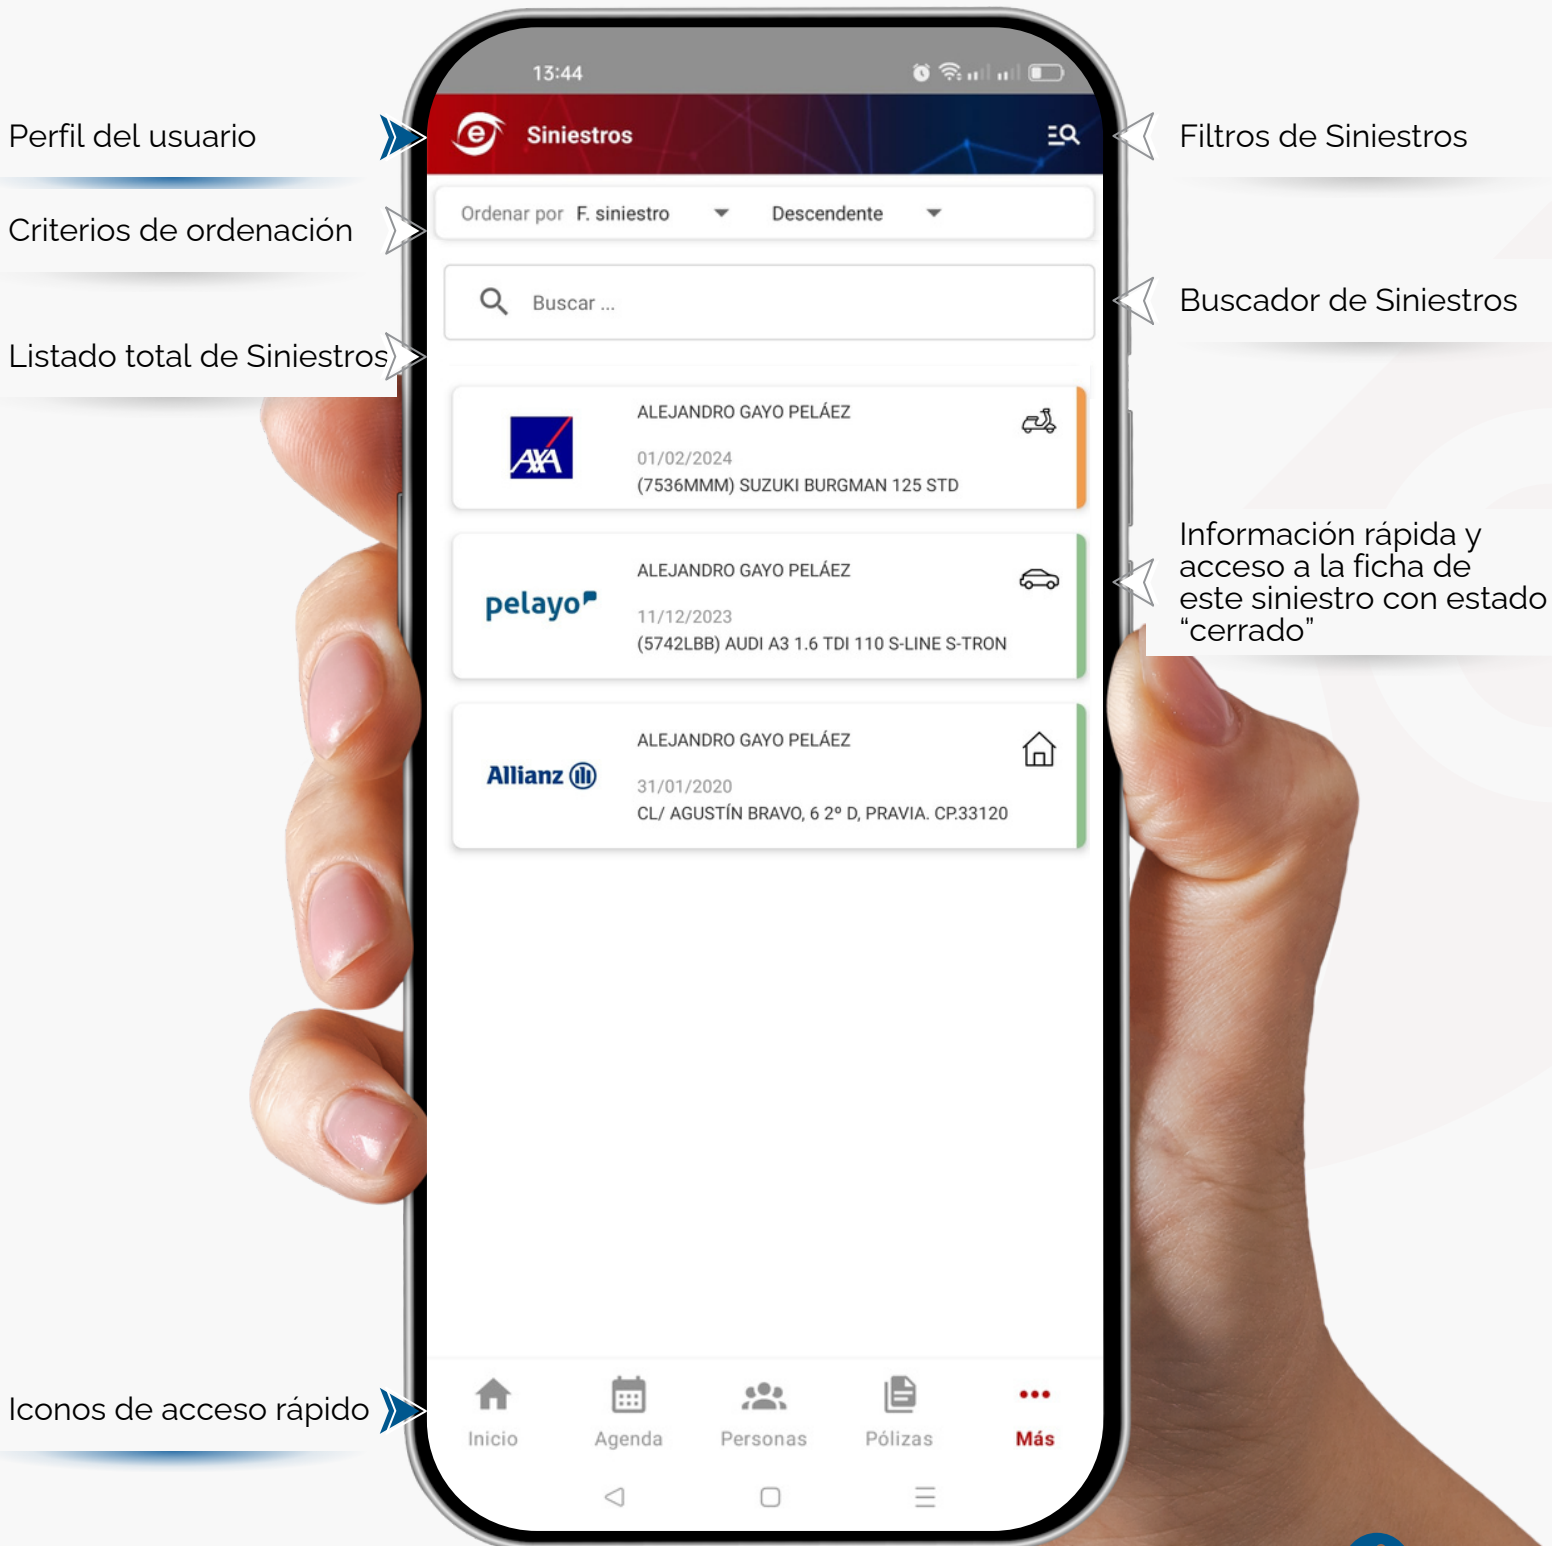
Perfil del usuario

Criterios de ordenación

Listado total de Siniestros

13:44

Siniestros

Ordenar por F. siniestro

Descendente

Buscar ...

Filtros de Siniestros

Buscador de Siniestros

AXA

ALEJANDRO GAYO PELÁEZ

01/02/2024

(7536MMM) SUZUKI BURGMAN 125 STD

pelayo

ALEJANDRO GAYO PELÁEZ

11/12/2023

(5742LBB) AUDI A3 1.6 TDI 110 S-LINE S-TRON

Información rápida y acceso a la ficha de este siniestro con estado "cerrado"

Allianz

ALEJANDRO GAYO PELÁEZ

31/01/2020

CL/ AGUSTÍN BRAVO, 6 2º D, PRAVIA. CP.33120

Iconos de acceso rápido

Inicio

Agenda

Personas

Pólizas

Más